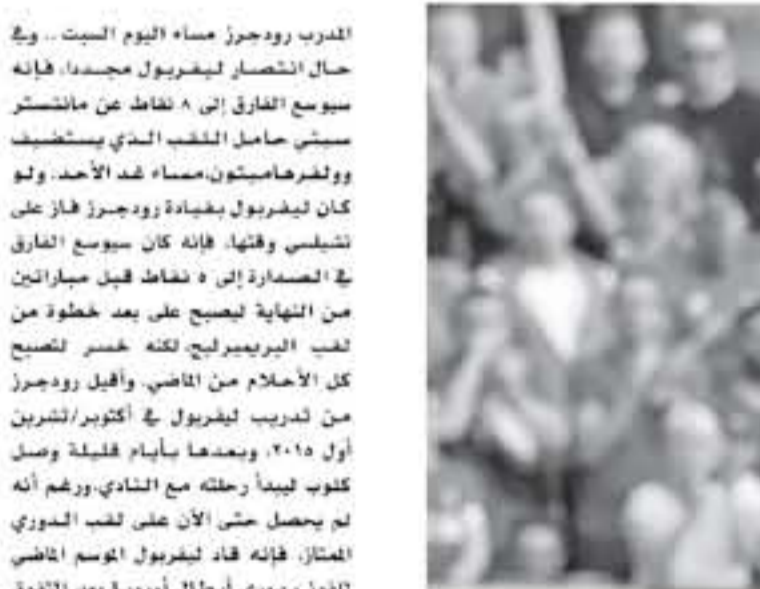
المدرب رودجرز مساء اليوم السبت .. وفي حال انتصار ليفربول مجدداً، فإنه سيوسع الفارق إلى ٨ نقاط عن مانشستر سيتي حامل اللقب الذي يستضيف وولفرهامبتون مساء غد الأحد. ولو كان ليفربول بقيادة رودجرز فاز على تشيلسي وقتها، فإنه كان سيوسع الفارق في الصدارة إلى ٥ نقاط قبل مباراتين من النهاية ليصبح على بعد خطوة من لقب البريميرليج، لكنه خسر لتصبح كل الأحلام من الماضي. وأقيل رودجرز من تدريب ليفربول في أكتوبر/تشرين أول ٢٠١٥، وبعدها بأيام قليلة وصل كلوب ليبدأ رحلته مع النادي، ورغم أنه لم يحصل حتى الآن على لقب الدوري الممتاز، فإنه قاد ليفربول الموسم الماضي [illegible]